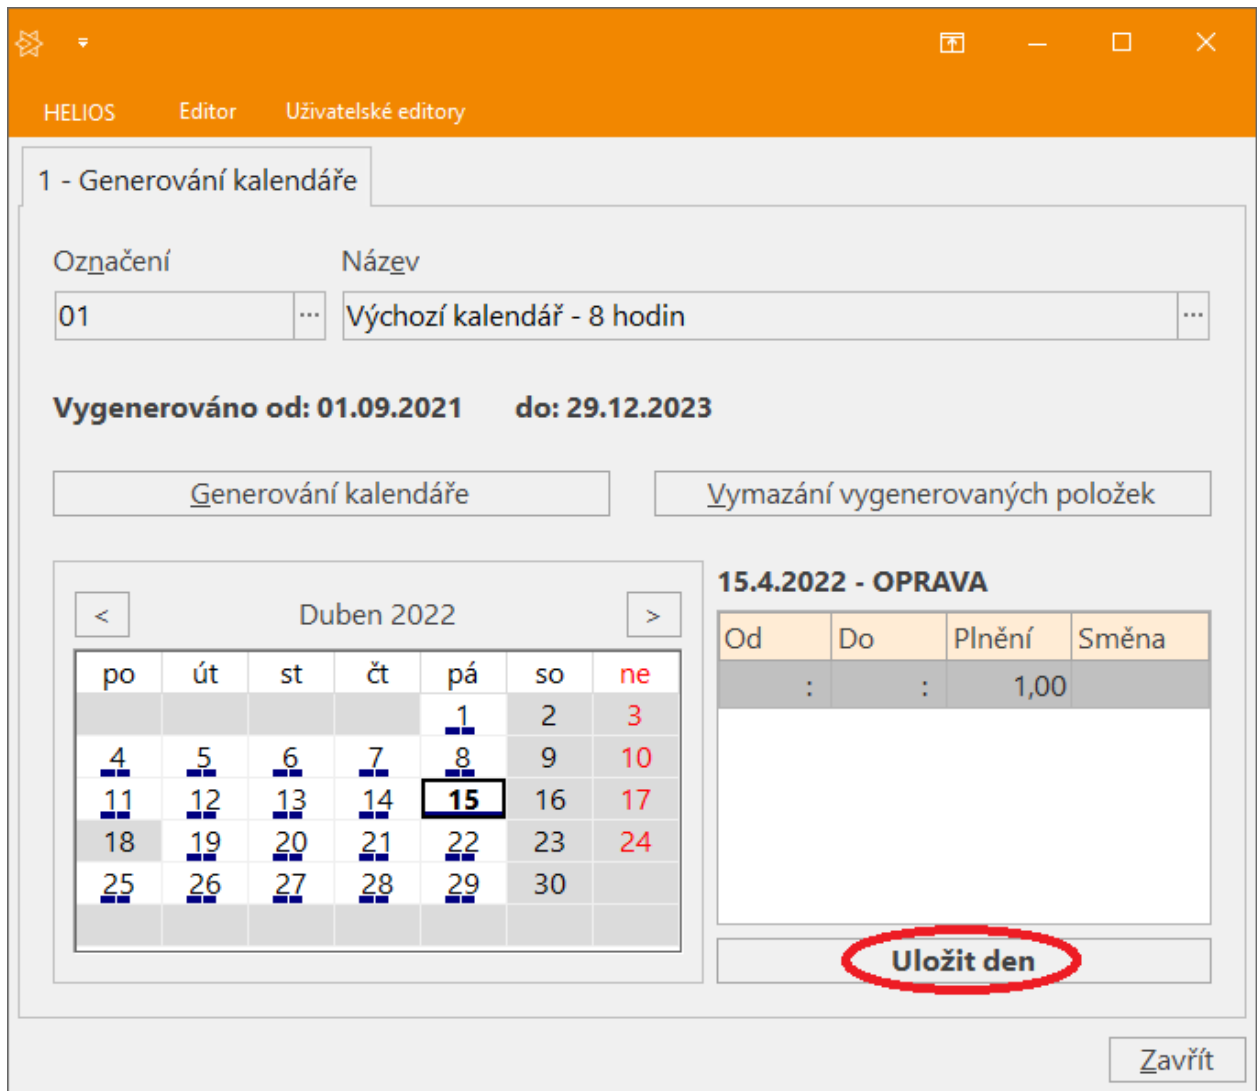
HELIOS Editor Uživatelské editory

1 - Generování kalendáře

Označení
01 ...

Název
Výchozí kalendář - 8 hodin ...

Vygenerováno od: 01.09.2021 do: 29.12.2023

Generování kalendáře

Vymazání vygenerovaných položek

< Duben 2022 >

| po | út | st | čt | pá | so | ne |
|---|---|---|---|---|---|---|
| | | | | 1 | 2 | 3 |
| 4 | 5 | 6 | 7 | 8 | 9 | 10 |
| 11 | 12 | 13 | 14 | 15 | 16 | 17 |
| 18 | 19 | 20 | 21 | 22 | 23 | 24 |
| 25 | 26 | 27 | 28 | 29 | 30 | |

15.4.2022 - OPRAVA

| Od | Do | Plnění | Směna |
|---|---|---|---|
| : | : | 1,00 | |

Uložit den

Zavřít